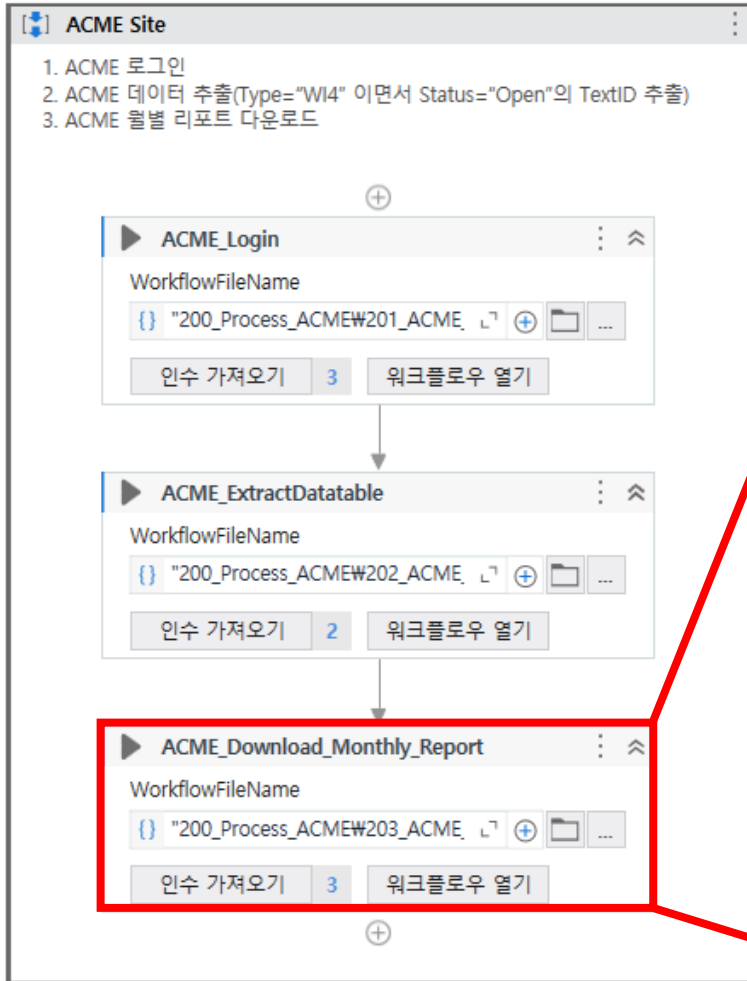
ACME Site

1. ACME 로그인
2. ACME 데이터 추출(Type="WI4" 이면서 Status="Open"의 TextID 추출)
3. ACME 월별 리포트 다운로드

ACME_Login

WorkflowFileName

{} "200_Process_ACME₩201_ACME_

...

인수 가져오기 3 워크플로우 열기

ACME_ExtractDatatable

WorkflowFileName

{} "200_Process_ACME₩202_ACME_

...

인수 가져오기 2 워크플로우 열기

ACME_Download_Monthly_Report

WorkflowFileName

{} "200_Process_ACME₩203_ACME_

...

인수 가져오기 3 워크플로우 열기